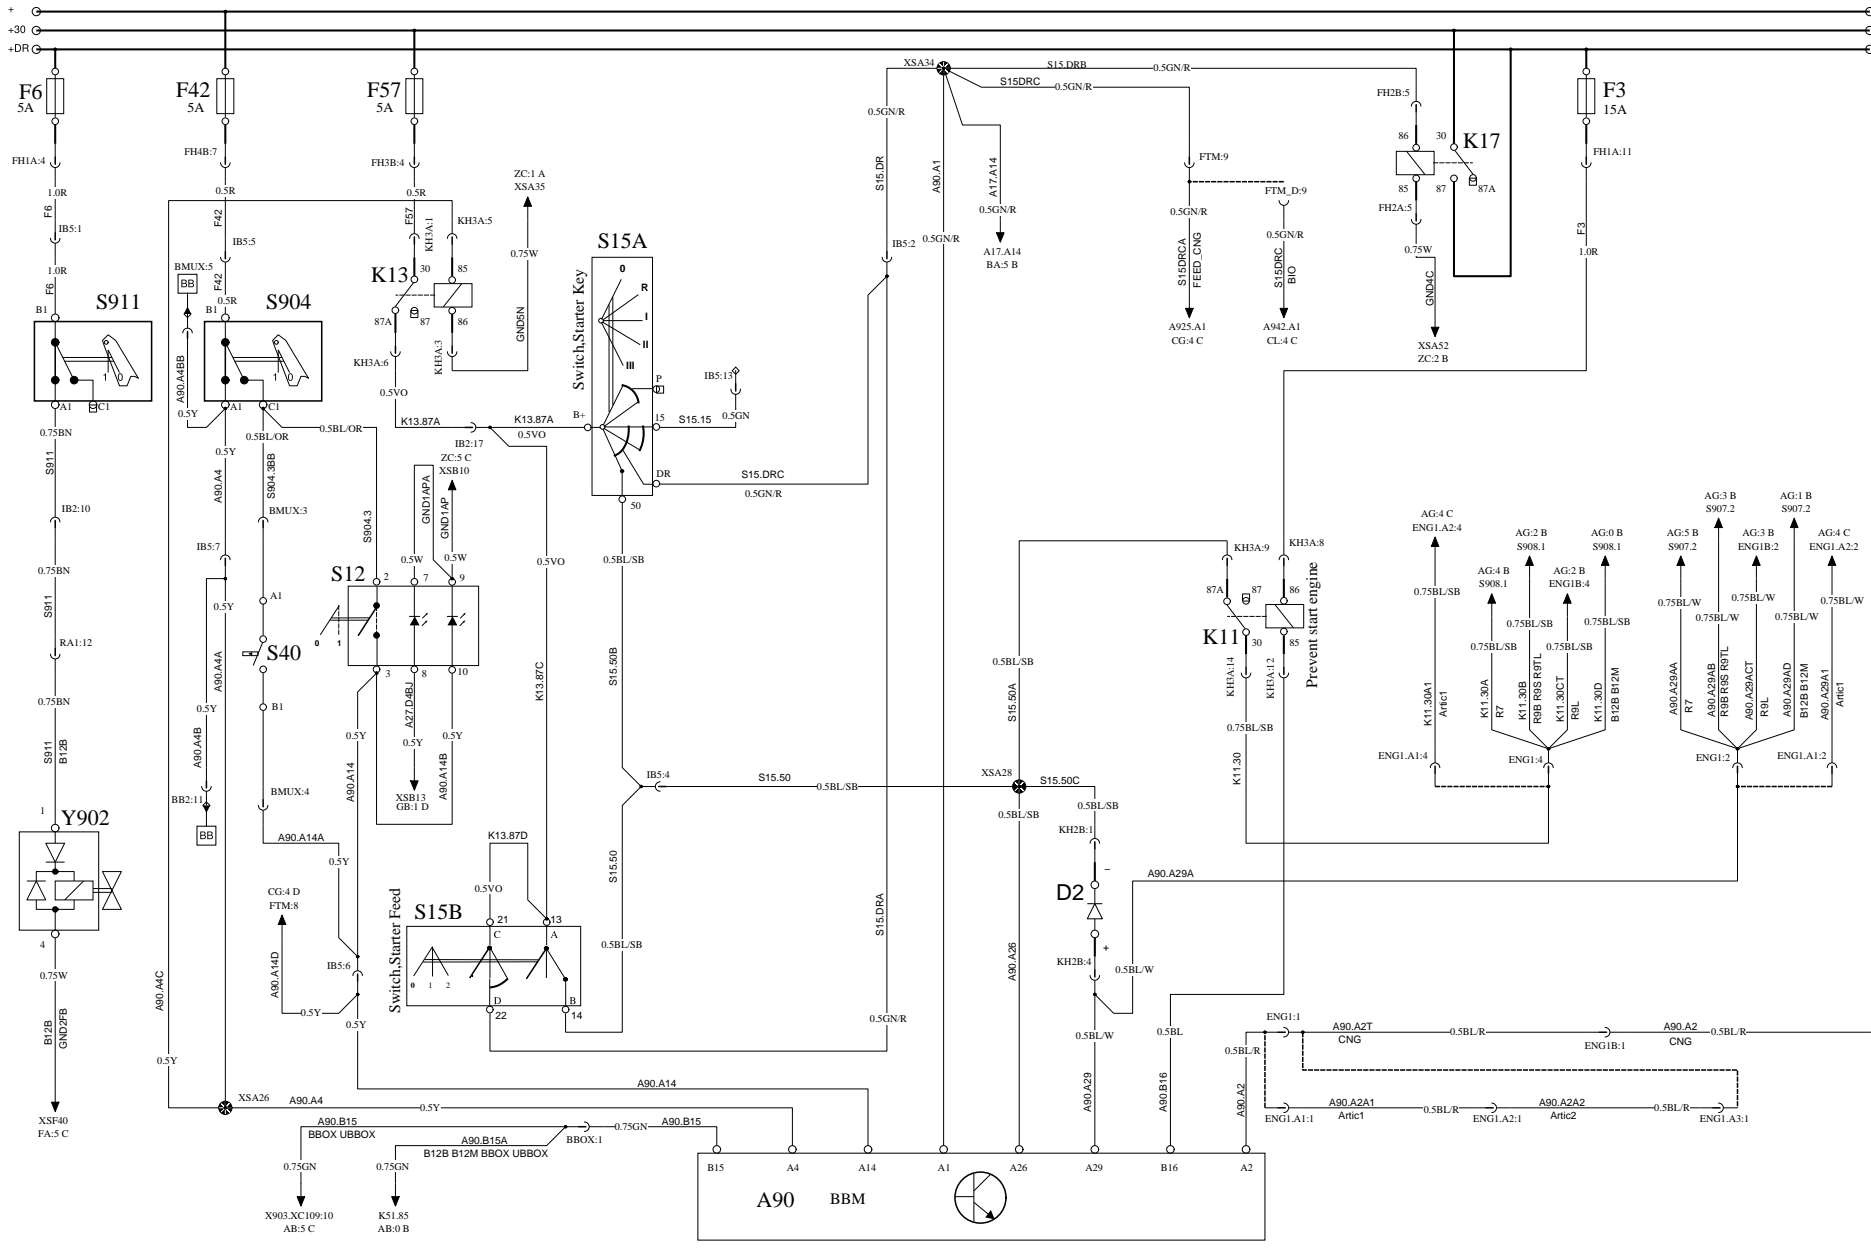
+
+30
+DR

F6
5A
FH1A:4
1.0R
F6
IB5:1
1.0R
F6
B1
S911
A1
C1
0.75BN
S911
IB2:10
0.75BN
S911
RA1:12
0.75BN
S911
B12B
1
Y902
4
0.75W
B12B
GND2FB
XSF40
FA:5 C

F42
5A
FH4B:7
0.5R
F42
IB5:5
BMUX:5
BB
0.5R
F42
B1
S904
A1
C1
A90.A4BB
0.5Y
0.5BL/OR
0.5BL/OR
0.5Y
A90.A4
S904.3BB
BMUX:3
IB5:7
0.5Y
A90.A4A
0.5Y
A90.A4B
BB2:11
BB
A1
S40
B1
BMUX:4
A90.A14A
0.5Y
A90.A4C
0.5Y
XSA26
A90.A4
0.5Y

F57
5A
FH3B:4
0.5R
F57
KH3A:1
KH3A:5
K13
30
85
87A
87
86
KH3A:6
KH3A:3
0.5VO
K13.87A
K13.87A
0.5VO
IB2:17
GND5N
0.75W
ZC:1 A
XSA35
S904.3
S12
2
7
9
0
1
3
8
10
GND1APA
GND1AP
ZC:5 C
XSB10
0.5W
0.5W
A27.D4BJ
0.5Y
A90.A14B
0.5Y
XSB13
GB:1 D
0.5Y
A90.A14
0.5VO
K13.87C
K13.87D
0.5VO
21
13
S15B
Switch,Starter Feed
C
A
0
1
2
D
B
22
14
CG:4 D
FTM:8
A90.A14D
IB5:6
0.5Y
0.5Y
A90.A14

S15A
Switch,Starter Key
0
R
I
II
III
P
B+
15
S15.15
IB5:13
0.5GN
DR
S15.DRC
0.5GN/R
50
0.5BL/SB
S15.50B
IB5:4
S15.50
0.5BL/SB
S15.50
0.5BL/SB
S15.DRA
0.5GN/R

XSA34
S15.DRB
0.5GN/R
S15DRC
0.5GN/R
0.5GN/R
S15.DR
IB5:2
A90.A1
0.5GN/R
A17.A14
0.5GN/R
A17.A14
BA:5 B
FTM:9
0.5GN/R
S15DRCA
FEED_CNG
A925.A1
CG:4 C
FTM_D:9
0.5GN/R
S15DRC
BIO
A942.A1
CL:4 C

FH2B:5
86
30
K17
85
87
87A
FH2A:5
0.75W
GND4C
XSA52
ZC:2 B
F3
15A
FH1A:11
F3
1.0R

KH3A:9
KH3A:8
87A
87
86
K11
30
85
KH3A:14
KH3A:12
Prevent start engine
0.75BL/SB
K11.30
0.5BL/SB
S15.50A
XSA28
S15.50C
0.5BL/SB
0.5BL/SB
KH2B:1
D2
KH2B:4
0.5BL/W
A90.A29A
0.5BL/W
A90.A29
A90.A26
0.5BL
A90.B16
0.5BL/R
A90.A2

AG:4 C
ENG1.A2:4
0.75BL/SB
K11.30A1
Artic1
AG:4 B
S908.1
0.75BL/SB
K11.30A
R7
AG:2 B
S908.1
0.75BL/SB
K11.30B
R9B R9S R9TL
AG:2 B
ENG1B:4
0.75BL/SB
K11.30CT
R9L
AG:0 B
S908.1
0.75BL/SB
K11.30D
B12B B12M
ENG1.A1:4
ENG1:4

AG:5 B
S907.2
0.75BL/W
A90.A29AA
R7
AG:3 B
S907.2
0.75BL/W
A90.A29AB
R9B R9S R9TL
AG:3 B
ENG1B:2
0.75BL/W
A90.A29ACT
R9L
AG:1 B
S907.2
0.75BL/W
A90.A29AD
B12B B12M
AG:4 C
ENG1.A2:2
0.75BL/W
A90.A29A1
Artic1
ENG1:2
ENG1.A1:2

ENG1:1
A90.A2T
CNG
0.5BL/R
ENG1B:1
A90.A2
CNG
0.5BL/R
ENG1.A1:1
A90.A2A1
Artic1
0.5BL/R
ENG1.A2:1
A90.A2A2
Artic2
0.5BL/R
ENG1.A3:1

A90.B15
BBOX UBBOX
0.75GN
X903.XC109:10
AB:5 C
A90.B15A
B12B B12M BBOX UBBOX
0.75GN
K51.85
AB:0 B
BBOX:1
0.75GN
A90.B15
B15
A4
A14
A1
A26
A29
B16
A2
A90
BBM